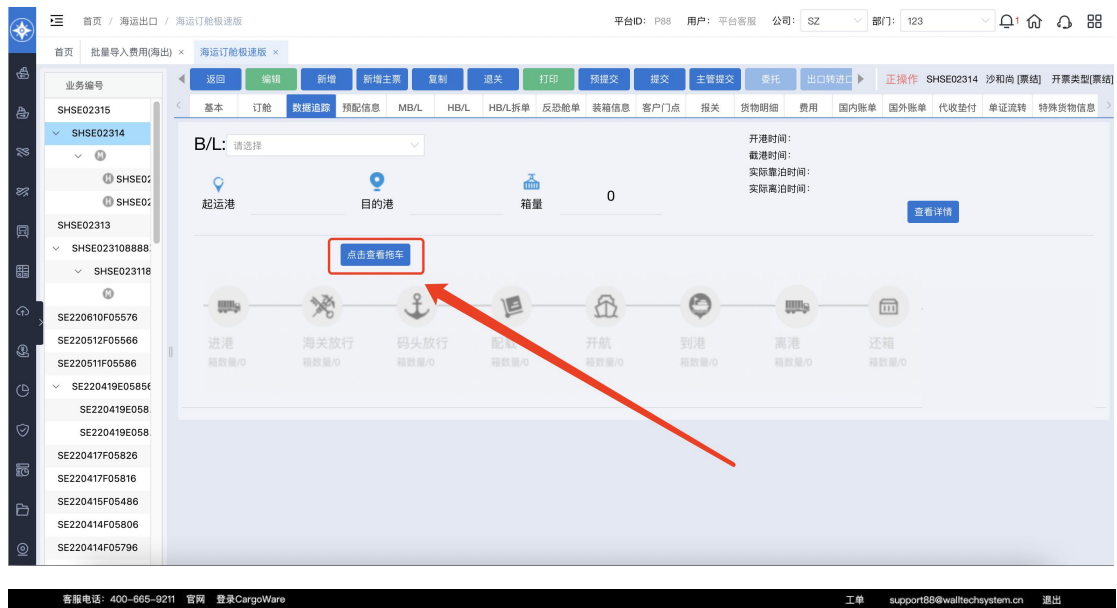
首页 / 海运出口 / 海运订舱极速版

平台ID: P88 用户: 平台客服 公司: SZ 部门: 123

首页 批量导入费用(海出) × 海运订舱极速版 ×

业务编号

SHSE02315
SHSE02314
SHSE02
SHSE02
SHSE02313
SHSE023108888
SHSE023118
SE220610F05576
SE220512F05566
SE220511F05586
SE220419E05856
SE220419E058
SE220419E058
SE220417F05826
SE220417F05816
SE220415F05486
SE220414F05806
SE220414F05796

返回 编辑 新增 新增主票 复制 退关 打印 预提交 提交 主管提交 委托 出口转进口

正操作 SHSE02314 沙和尚 [票结] 开票类型[票结]

基本 订舱 数据追踪 预配信息 MB/L HB/L HB/L拆单 反恐舱单 装箱信息 客户门点 报关 货物明细 费用 国内账单 国外账单 代收垫付 单证流转 特殊货物信息

B/L: 请选择

开港时间:
截港时间:
实际靠泊时间:
实际离泊时间:

起运港 目的港 箱量 0

查看详情

点击查看拖车

进港 箱数量/0
海关放行 箱数量/0
码头放行 箱数量/0
配载 箱数量/0
开航 箱数量/0
到港 箱数量/0
离港 箱数量/0
还箱 箱数量/0

客服电话: 400-665-9211 官网 登录CargoWare

工单 support88@walltechsystem.cn 退出